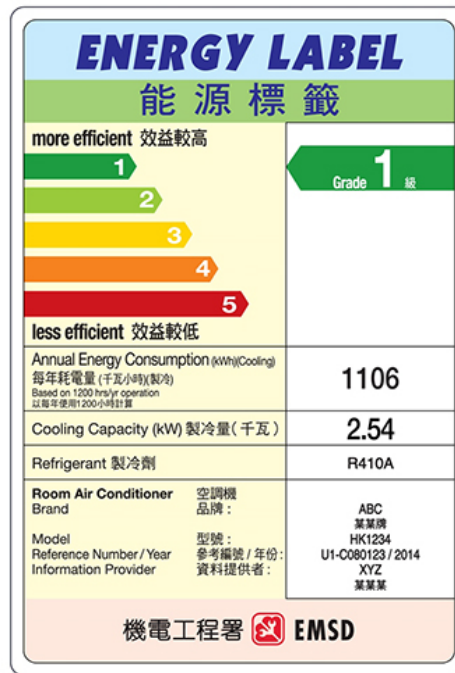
ENERGY LABEL
能源標籤

more efficient 效益較高
1
2
3
4
5
less efficient 效益較低

Grade 1 級

| | |
|---|---|
| Annual Energy Consumption (kWh)(Cooling) 每年耗電量 (千瓦小時)(製冷) Based on 1200 hrs/yr operation 以每年使用1200小時計算 | 1106 |
| Cooling Capacity (kW) 製冷量 (千瓦) | 2.54 |
| Refrigerant 製冷劑 | R410A |
| Room Air Conditioner 空調機 Brand 品牌: Model 型號: Reference Number / Year 參考編號 / 年份: Information Provider 資料提供者: | ABC 某某牌 HK1234 U1-C080123 / 2014 XYZ 某某某 |

機電工程署 EMSD